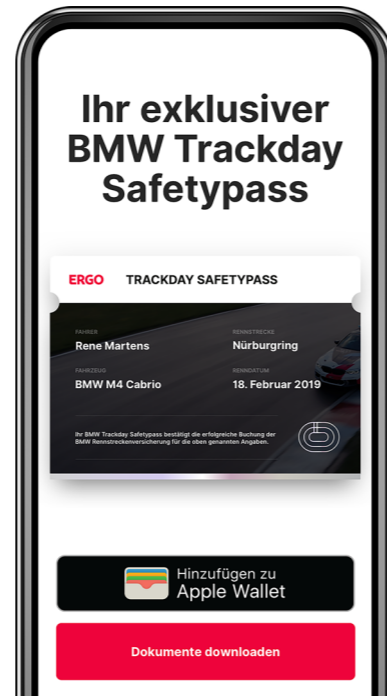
Ihr exklusiver BMW Trackday Safetypass

ERGO TRACKDAY SAFETYPASS

FAHRER
Rene Martens

RENNSTRECKE
Nürburgring

FAHRZEUG
BMW M4 Cabrio

RENNDATUM
18. Februar 2019

Ihr BMW Trackday Safetypass bestätigt die erfolgreiche Buchung der BMW Rennstreckenversicherung für die oben genannten Angaben.

Hinzufügen zu Apple Wallet

Dokumente downloaden